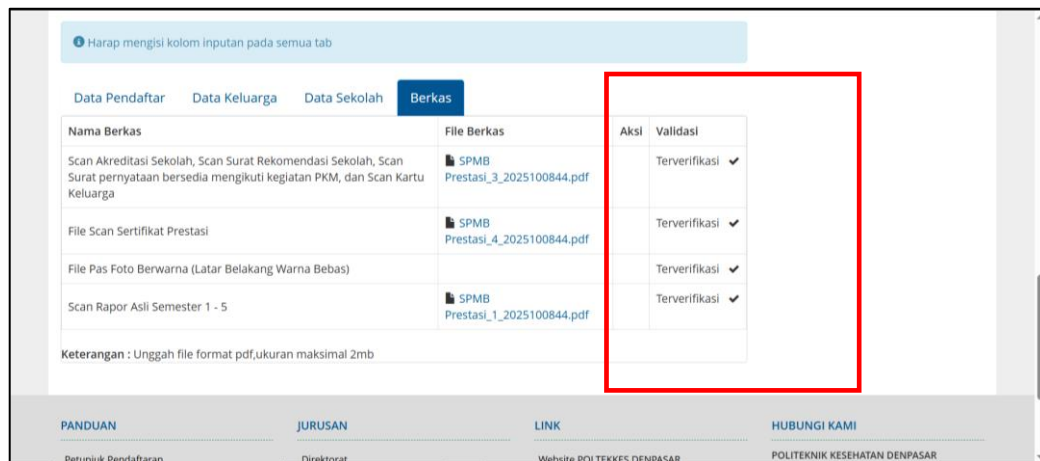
Harap mengisi kolom inputan pada semua tab

Data Pendaftar | Data Keluarga | Data Sekolah | Berkas

| Nama Berkas | File Berkas | Aksi | Validasi |
|---|---|---|---|
| Scan Akreditasi Sekolah, Scan Surat Rekomendasi Sekolah, Scan Surat pernyataan bersedia mengikuti kegiatan PKM, dan Scan Kartu Keluarga | SPMB Prestasi_3_2025100844.pdf | | Terverifikasi ✔ |
| File Scan Sertifikat Prestasi | SPMB Prestasi_4_2025100844.pdf | | Terverifikasi ✔ |
| File Pas Foto Berwarna (Latar Belakang Warna Bebas) | | | Terverifikasi ✔ |
| Scan Rapor Asli Semester 1 - 5 | SPMB Prestasi_1_2025100844.pdf | | Terverifikasi ✔ |

Keterangan : Unggah file format pdf,ukuran maksimal 2mb

PANDUAN
Petunjuk Pendaftaran

JURUSAN
Direktorat

LINK
Website POLTEKKES DENPASAR

HUBUNGI KAMI
POLITEKNIK KESEHATAN DENPASAR